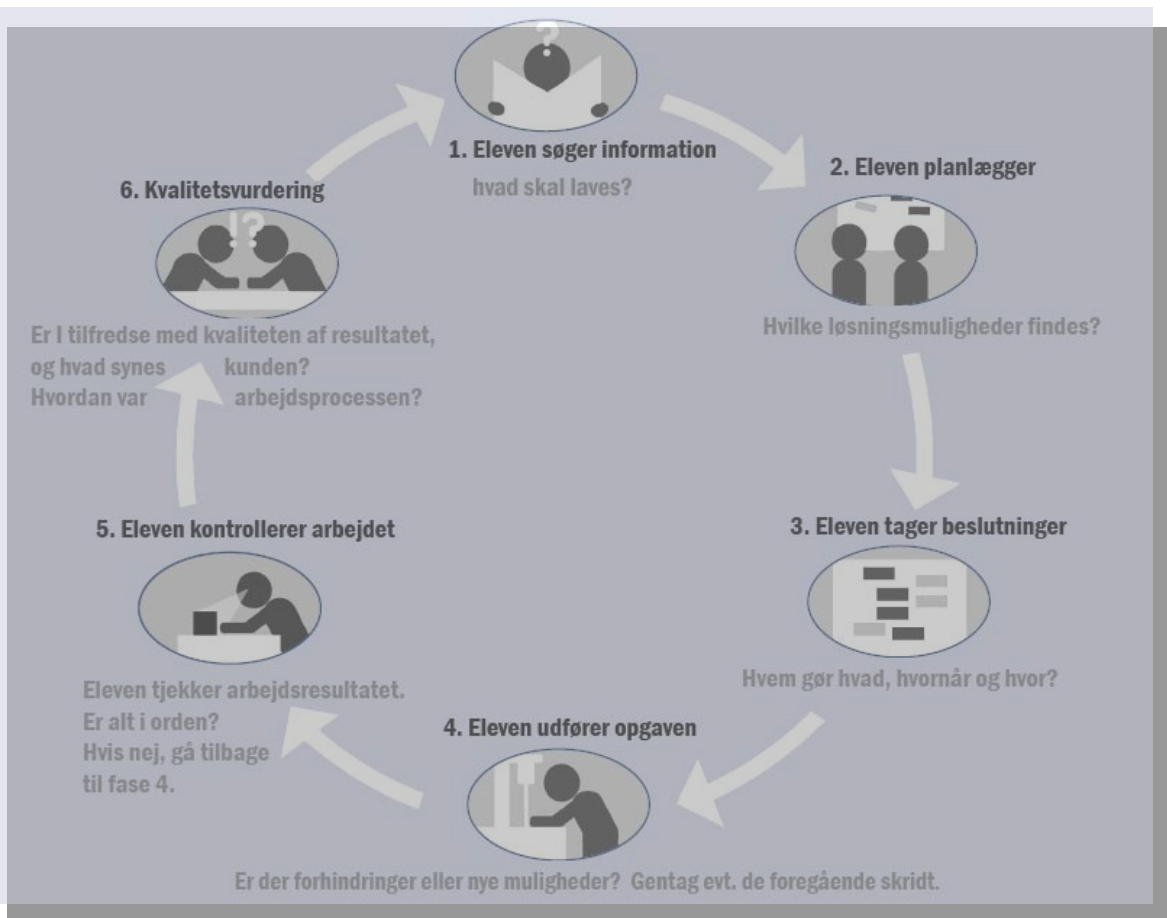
1. Eleven søger information

hvad skal laves?

2. Eleven planlægger

Hvilke løsningsmuligheder findes?

3. Eleven tager beslutninger

Hvem gør hvad, hvornår og hvor?

4. Eleven udfører opgaven

Er der forhindringer eller nye muligheder? Gentag evt. de foregående skridt.

5. Eleven kontrollerer arbejdet

Eleven tjekker arbejdsresultatet. Er alt i orden? Hvis nej, gå tilbage til fase 4.

6. Kvalitetsvurdering

Er I tilfredse med kvaliteten af resultatet, og hvad synes kunden? Hvordan var arbejdsprocessen?